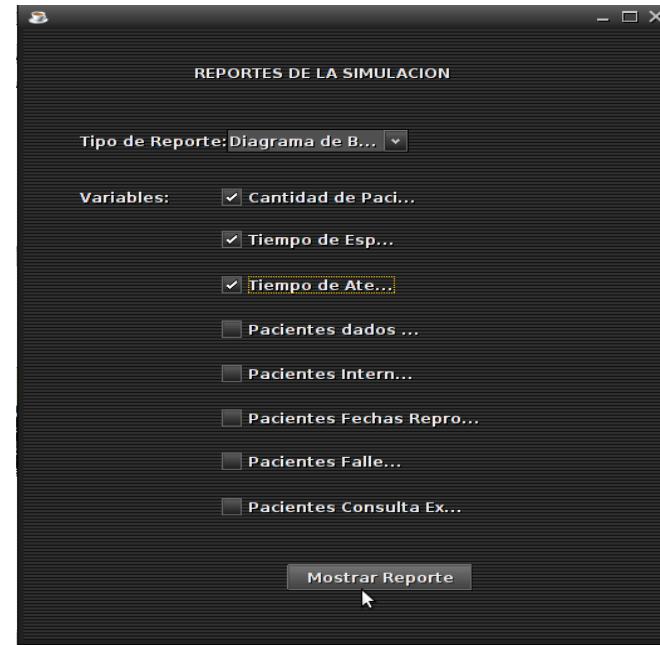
REPORTES DE LA SIMULACION

Tipo de Reporte: Diagrama de B...

Variables:
Cantidad de Paci...
Tiempo de Esp...
Tiempo de Ate...
Pacientes dados ...
Pacientes Intern...
Pacientes Fechas Repro...
Pacientes Falle...
Pacientes Consulta Ex...

Mostrar Reporte